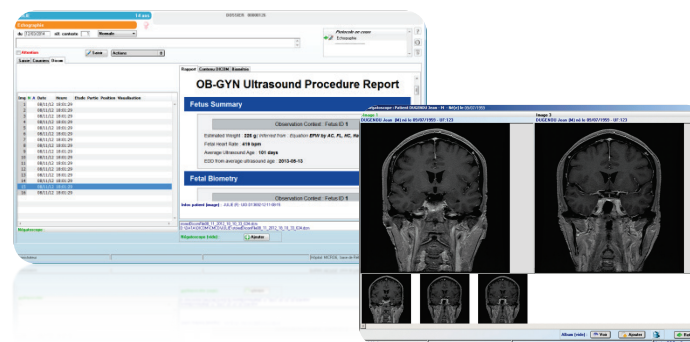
Echographie
14 ans
DOSSIER MEDICAL
Normale
Protocole en cours
Echographie
Attention
Save
Actions
Report
Contenu DICOM
Données
OB-GYN Ultrasound Procedure Report
Fetus Summary
Observation Context : Fetus ID 1
Estimated Weight : 220 g
Fetal Heart Rate : 419 bpm
Average Ultrasound Age : 101 days
EDD from average ultrasound age : 2013-05-13
Fetal Biometry
Observation Context : Fetus ID 1

| Seq | N | A | Date | Heure | Etude | Partie | Position | Visualisation |
|---|---|---|---|---|---|---|---|---|
| 1 | | | 08/11/12 | 18:01:29 | | | | |
| 2 | | | 08/11/12 | 18:01:29 | | | | |
| 3 | | | 08/11/12 | 18:01:29 | | | | |
| 4 | | | 08/11/12 | 18:01:29 | | | | |
| 5 | | | 08/11/12 | 18:01:29 | | | | |
| 6 | | | 08/11/12 | 18:01:29 | | | | |
| 7 | | | 08/11/12 | 18:01:29 | | | | |
| 8 | | | 08/11/12 | 18:01:29 | | | | |
| 9 | | | 08/11/12 | 18:01:29 | | | | |
| 10 | | | 08/11/12 | 18:01:29 | | | | |
| 11 | | | 08/11/12 | 18:01:29 | | | | |
| 12 | | | 08/11/12 | 18:01:29 | | | | |
| 13 | | | 08/11/12 | 18:01:29 | | | | |
| 14 | | | 08/11/12 | 18:01:29 | | | | |
| 15 | | | 08/11/12 | 18:01:29 | | | | |
| 16 | | | 08/11/12 | 18:01:29 | | | | |

Ajouter
Patient DUGENOU Jean (M) né le 05/07/1955 - Id:123
Image 1
DUGENOU Jean (M) né le 05/07/1955 - Id:123
Image 2
DUGENOU Jean (M) né le 05/07/1955 - Id:123
Album (vide)
Voir
Ajouter